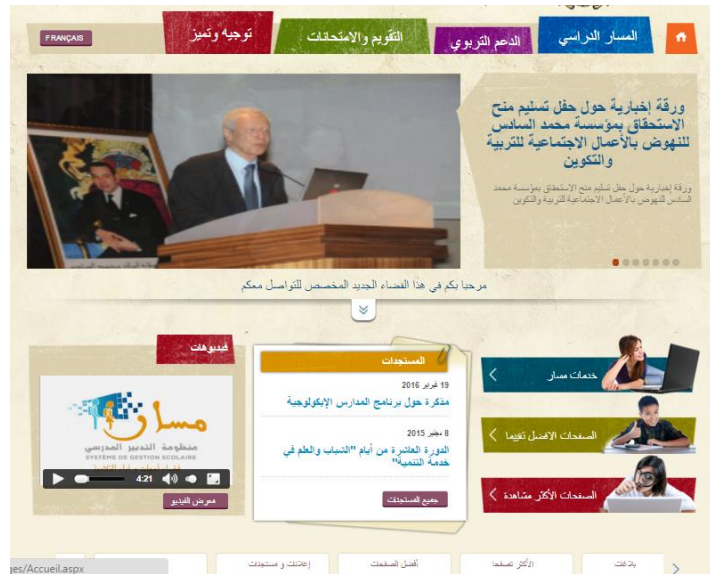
FRANÇAIS

توجيه وتميز

التقويم والامتحانات

الدعم التربوي

المسار الدراسي

ورقة إخبارية حول حفل تسليم منح الاستحقاق بمؤسسة محمد السادس للنهوض بالأعمال الاجتماعية للتربية والتكوين

ورقة إخبارية حول حفل تسليم منح الاستحقاق بمؤسسة محمد السادس للنهوض بالأعمال الاجتماعية للتربية والتكوين

مرحبا بكم في هذا الفضاء الجديد المخصص للتواصل معكم

فيديوهات

مسار
منظومة التدبير المدرسي
SYSTÈME DE GESTION SCOLAIRE

4:21

معرض الفيديو

المستجدات

19 فبراير 2016
مذكرة حول برنامج المدارس الإيكولوجية

8 دجنبر 2015
الدورة العاشرة من أيام "الشباب والعلم في خدمة التنمية"

جميع المستجدات

خدمات مسار

الصفحات الأفضل تقييما

الصفحات الأكثر مشاهدة

ges/Accueil.aspx

إعلانات و مستجدات

أفضل الصفحات

الأكثر تصفحا

باقات